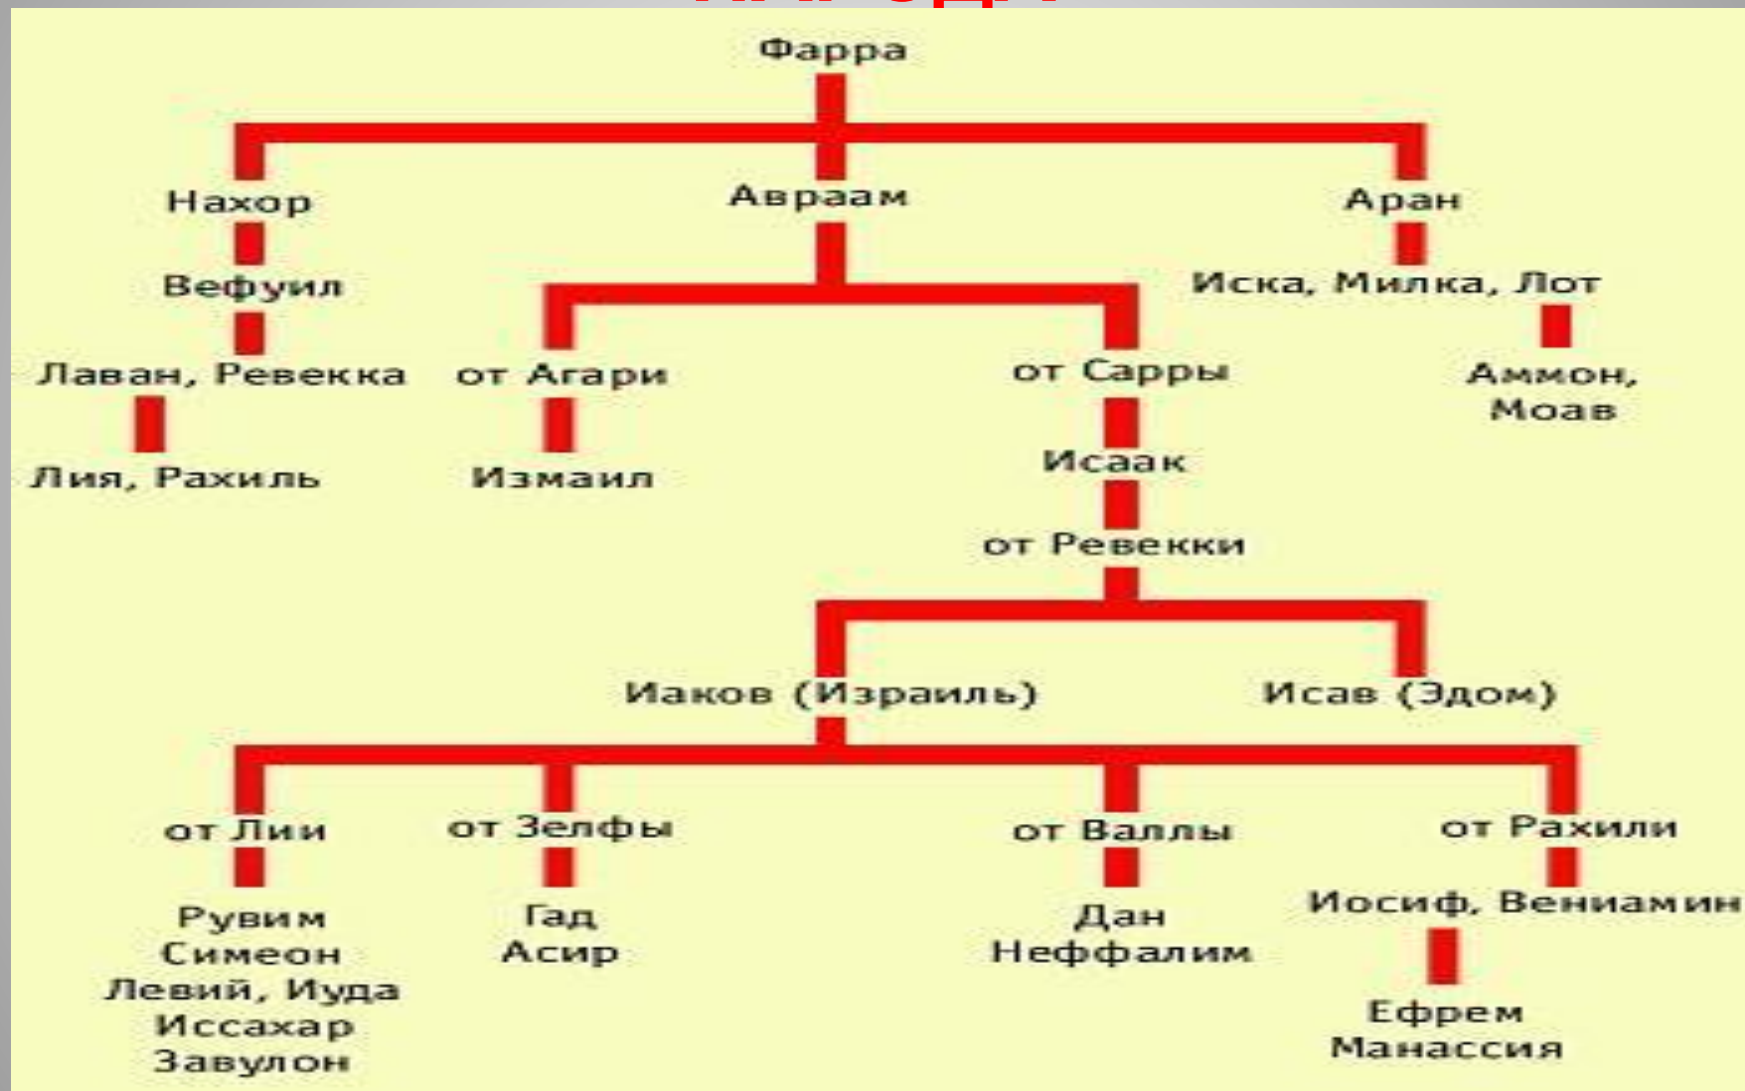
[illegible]

Фарра

Нахор

Авраам

Аран

Вефуил

Иска, Милка, Лот

Лаван, Ревекка

от Агари

от Сарры

Аммон, Моав

Лия, Рахиль

Измаил

Исаак

от Ревекки

Иаков (Израиль)

Исав (Эдом)

от Лии

от Зелфы

от Валлы

от Рахили

Рувим
Симеон
Левий, Иуда
Иссахар
Завулон

Гад
Асир

Дан
Неффалим

Иосиф, Вениамин

Ефрем
Манассия